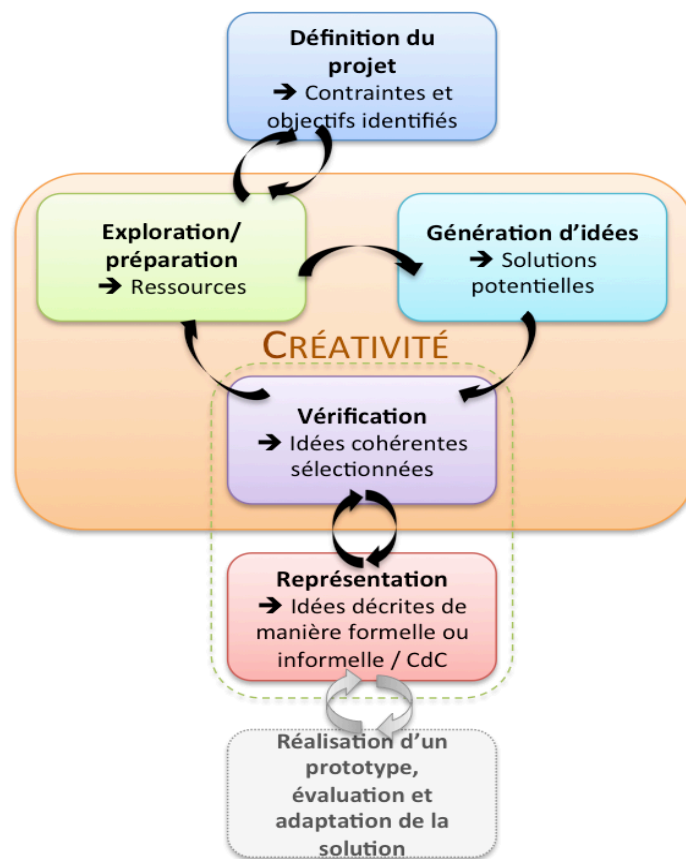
Définition du projet
➔ Contraintes et objectifs identifiés

Exploration/ préparation
➔ Ressources

Génération d'idées
➔ Solutions potentielles

CRÉATIVITÉ

Vérification
➔ Idées cohérentes sélectionnées

Représentation
➔ Idées décrites de manière formelle ou informelle / CdC

Réalisation d'un prototype, évaluation et adaptation de la solution